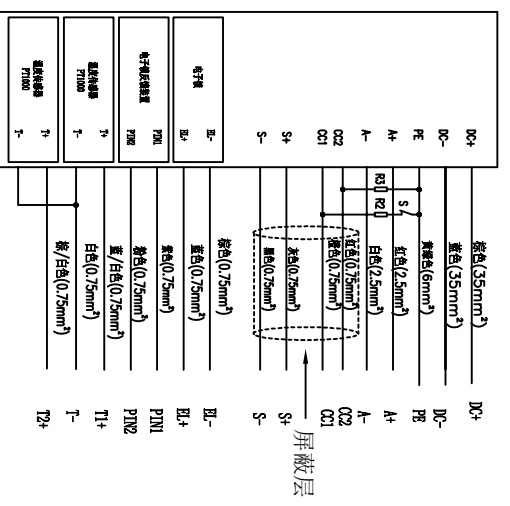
温度传感器 PT1000
T-
T+
温度传感器 PT1000
T-
T+
电子锁反馈装置
PIN2
PIN1
电子锁
EL+
EL-
S-
S+
CC1
CC2
A-
A+
PE
DC-
DC+

R3
R2
S

棕/白色(0.75mm²)
白色(0.75mm²)
蓝/白色(0.75mm²)
棕色(0.75mm²)
紫色(0.75mm²)
蓝色(0.75mm²)
棕色(0.75mm²)
黑色(0.75mm²)
灰色(0.75mm²)
红色(0.75mm²)
橙色(0.75mm²)
白色(2.5mm²)
红色(2.5mm²)
黄绿色(6mm²)
蓝色(35mm²)
棕色(35mm²)

T2+
T-
T1+
PIN2
PIN1
EL+
EL-
S-
S+
CC1
CC2
A-
A+
PE
DC-
DC+

屏蔽层